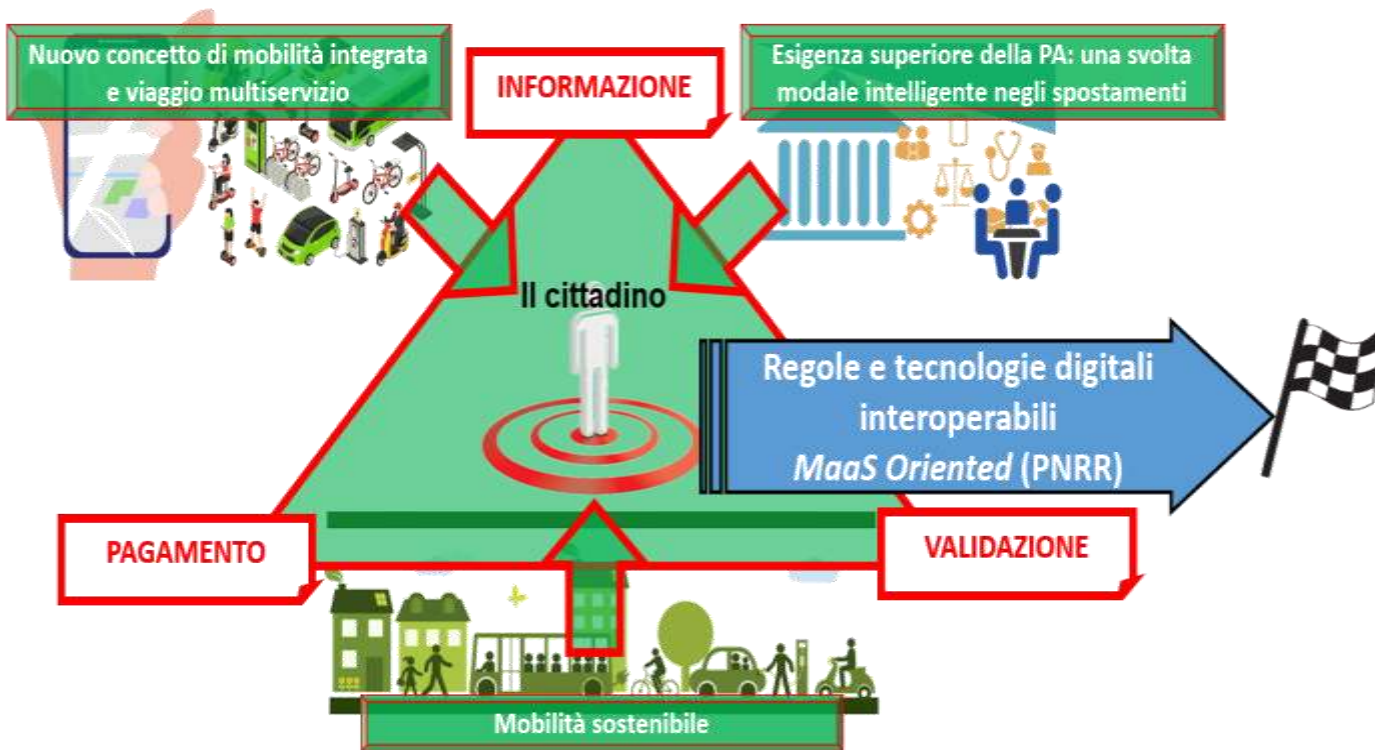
Nuovo concetto di mobilità integrata e viaggio multiservizio

INFORMAZIONE

Esigenza superiore della PA: una svolta modale intelligente negli spostamenti

Il cittadino

Regole e tecnologie digitali interoperabili
*MaaS Oriented* (PNRR)

PAGAMENTO

VALIDAZIONE

Mobilità sostenibile